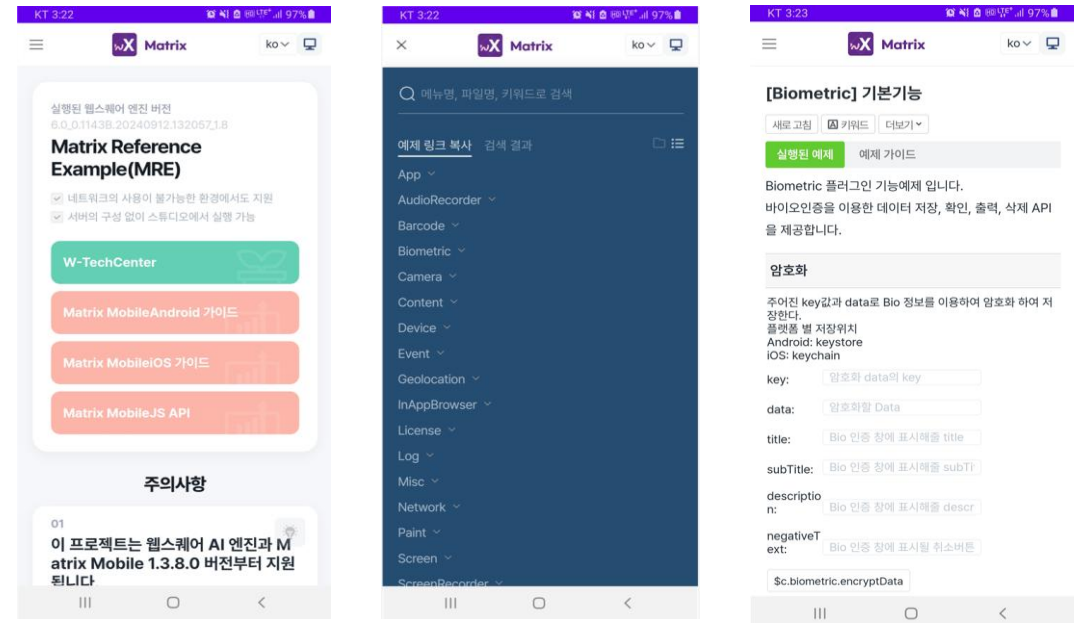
KT 3:22 97%

wX Matrix ko

실행된 웹스퀘어 엔진 버전
6.0_0.1143B.20240912.132057_1.8

Matrix Reference Example(MRE)

네트워크의 사용이 불가능한 환경에서도 지원
서버의 구성 없이 스튜디오에서 실행 가능

W-TechCenter

Matrix MobileAndroid 가이드

Matrix MobileiOS 가이드

Matrix MobileJS API

주의사항

01
이 프로젝트는 웹스퀘어 AI 엔진과 Matrix Mobile 1.3.8.0 버전부터 지원됩니다

KT 3:22 97%

wX Matrix ko

메뉴명, 파일명, 키워드로 검색

예제 링크 복사 검색 결과

App
AudioRecorder
Barcode
Biometric
Camera
Content
Device
Event
Geolocation
InAppBrowser
License
Log
Misc
Network
Paint
Screen
ScreenRecorder

KT 3:23 97%

wX Matrix ko

[Biometric] 기본기능

새로 고침 키워드 더보기

실행된 예제 예제 가이드

Biometric 플러그인 기능예제 입니다.
바이오인증을 이용한 데이터 저장, 확인, 출력, 삭제 API을 제공합니다.

암호화

주어진 key값과 data로 Bio 정보를 이용하여 암호화 하여 저장한다.
플랫폼 별 저장위치
Android: keystore
iOS: keychain

key: 암호화 data의 key

data: 암호화할 Data

title: Bio 인증 창에 표시해줄 title

subTitle: Bio 인증 창에 표시해줄 subTi

description: Bio 인증 창에 표시해줄 descr

negativeText: Bio 인증 창에 표시될 취소버튼

$c.biometric.encryptData